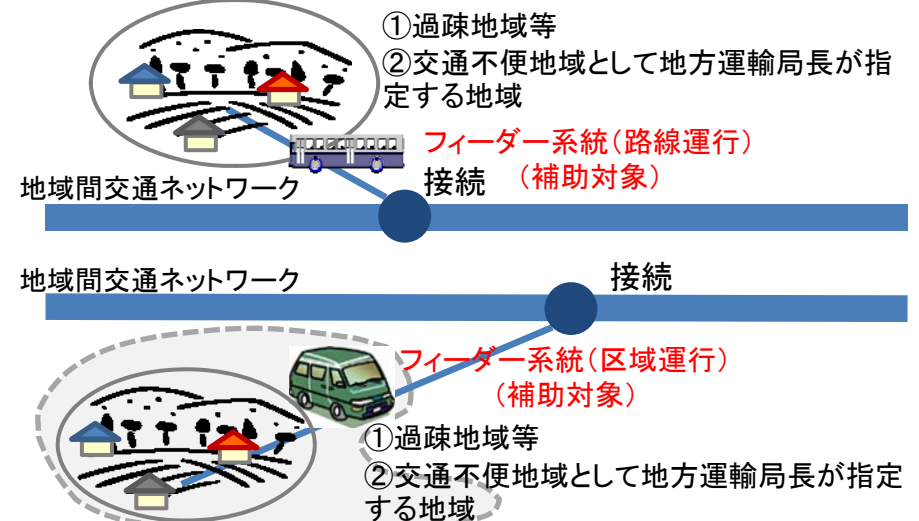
①過疎地域等
②交通不便地域として地方運輸局長が指定する地域

フィーダー系統（路線運行）
（補助対象）

地域間交通ネットワーク

接続

地域間交通ネットワーク

接続

フィーダー系統（区域運行）
（補助対象）

①過疎地域等
②交通不便地域として地方運輸局長が指定する地域